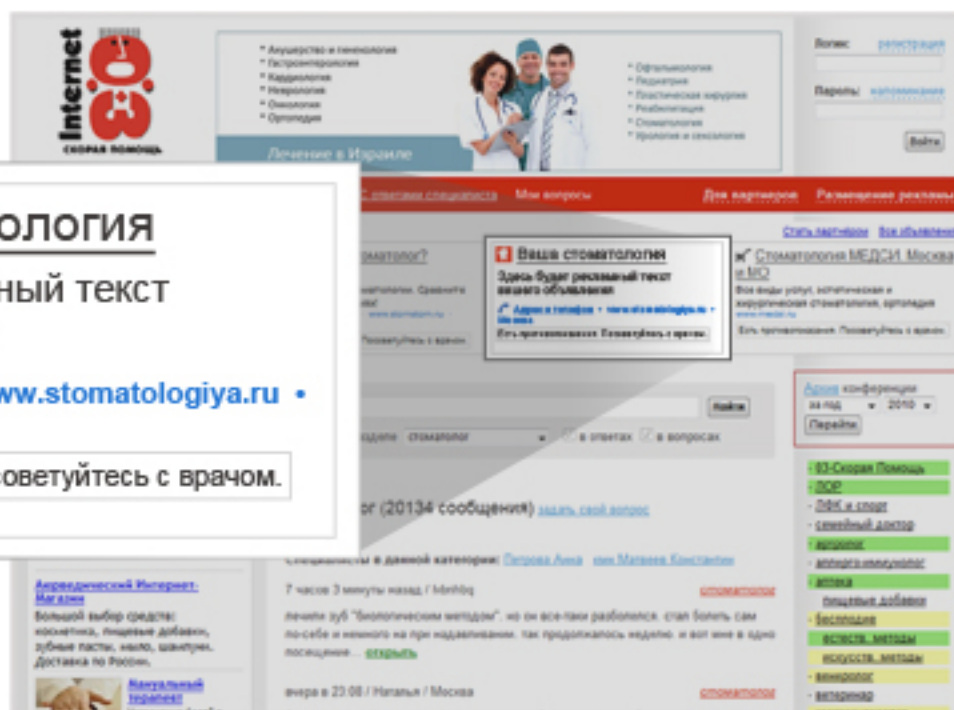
Internet 03
СКОРАЯ ПОМОЩЬ

* Акушерство и гинекология
* Гастроэнтерология
* Кардиология
* Неврология
* Онкология
* Ортопедия

Лечение в Израиле

* Офтальмология
* Педиатрия
* Пластическая хирургия
* Реабилитация
* Стоматология
* Урология и сексология

Логин: регистрация
Пароль: напоминание
Войти

ология
ный текст
www.stomatologiya.ru •
оветуйтесь с врачом.

С ответами специалиста   Мои вопросы   Для партнеров   Размещение рекламы

Стать партнером   Все объявления

оматолог?

Ваша стоматология
Здесь будет рекламный текст вашего объявления
Адрес и телефон • www.stomatologiya.ru • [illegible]
Есть противопоказания. Посоветуйтесь с врачом.

Стоматология МЕДСИ. Москва и МО
Все виды услуг, эстетическая и хирургическая стоматология, ортопедия
www.medsi.ru
Есть противопоказания. Посоветуйтесь с врачом.

Найти
разделе стоматолог   в ответах   в вопросах

Архив конференции
за год   2010
Перейти

ог (20134 сообщения) задать свой вопрос

Специалисты в данной категории: Петрова Анна   Матвеев Константин

7 часов 3 минуты назад / Minh9q   стоматолог
лечили зуб "биологическим методом". но он все-таки разболелся. стал болеть сам по-себе и немного на при надавливании. так продолжалось неделю. и вот мне в одно посещение... открыть

вчера в 23:08 / Наталья / Москва   стоматолог

Аюрведический Интернет-Магазин
Большой выбор средств: косметика, пищевые добавки, зубные пасты, мыло, шампуни. Доставка по России.

Мануальный терапевт

03-Скорая Помощь
ЛОР
ЛФК и спорт
семейный доктор
аллерголог
аллерголог-иммунолог
аптека
пищевые добавки
бесплодие
естеств. методы
искусств. методы
венеролог
ветеринар